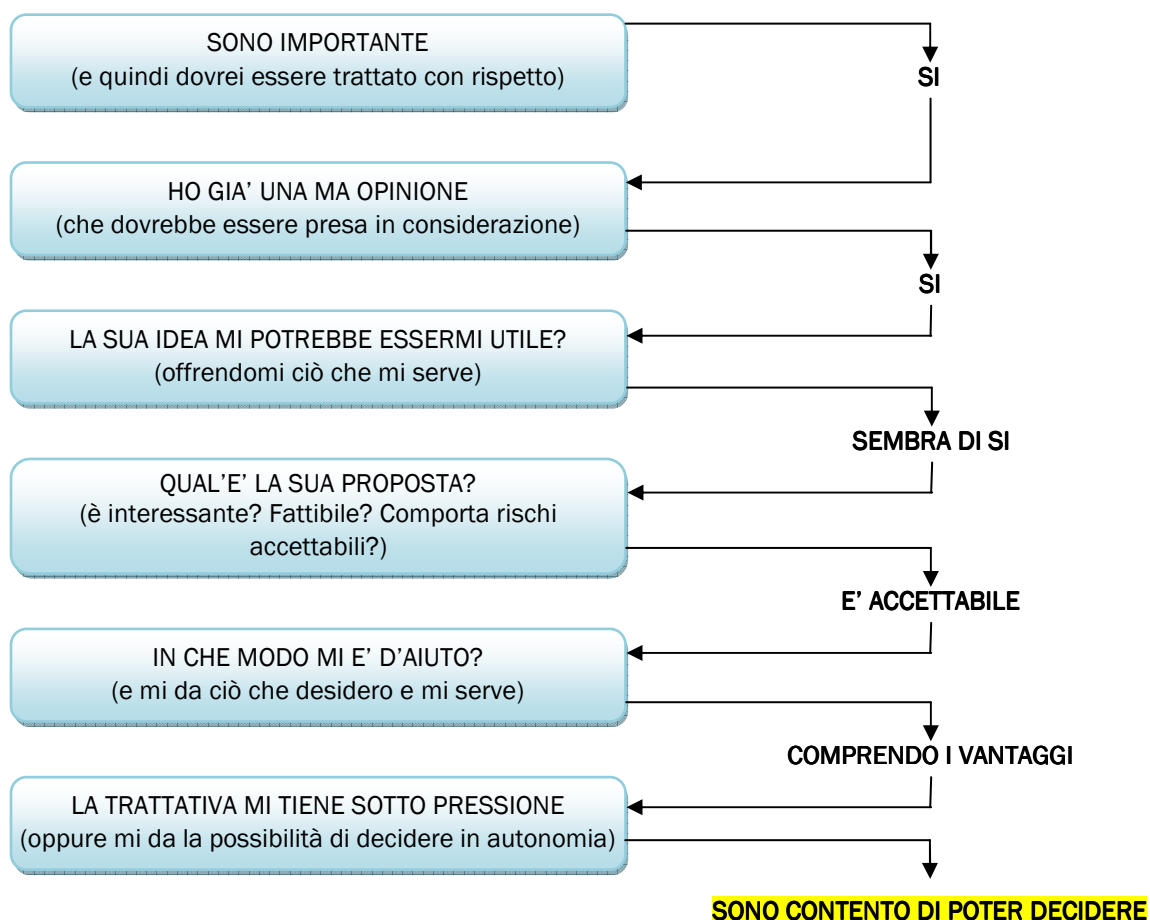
SONO IMPORTANTE
(e quindi dovrei essere trattato con rispetto)

SI

HO GIA' UNA MA OPINIONE
(che dovrebbe essere presa in considerazione)

SI

LA SUA IDEA MI POTREBBE ESSERMI UTILE?
(offrendomi ciò che mi serve)

SEMBRA DI SI

QUAL'E' LA SUA PROPOSTA?
(è interessante? Fattibile? Comporta rischi accettabili?)

E' ACCETTABILE

IN CHE MODO MI E' D'AIUTO?
(e mi da ciò che desidero e mi serve)

COMPRENDO I VANTAGGI

LA TRATTATIVA MI TIENE SOTTO PRESSIONE
(oppure mi da la possibilità di decidere in autonomia)

SONO CONTENTO DI POTER DECIDERE